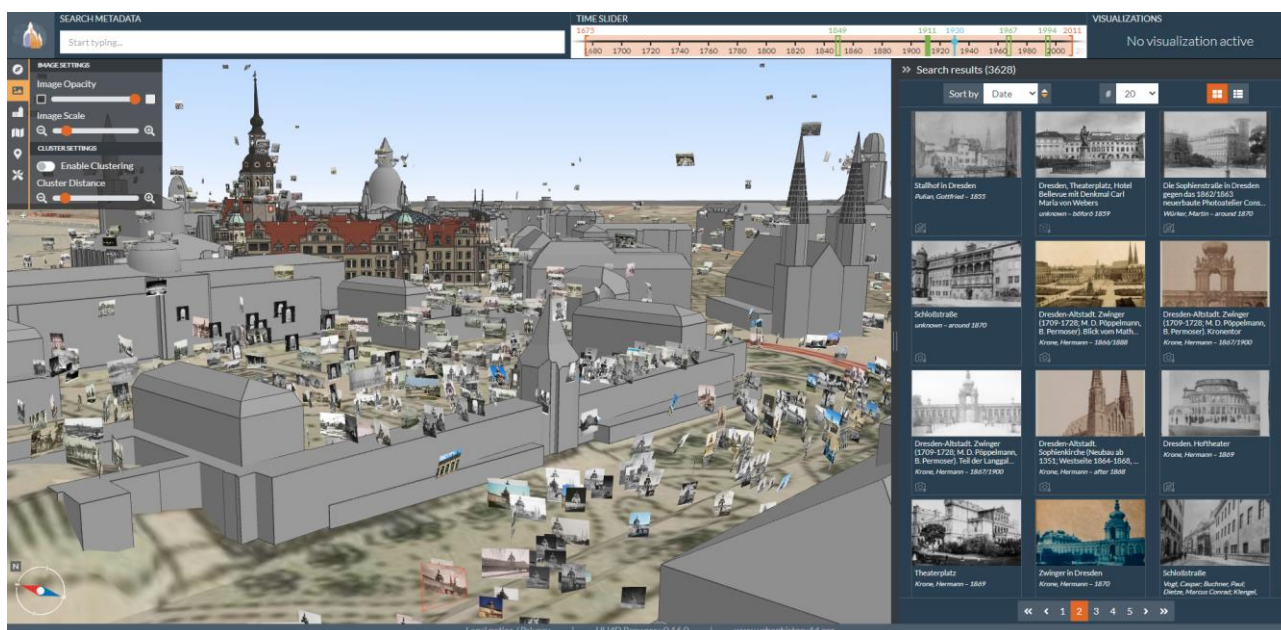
SEARCH METADATA

Start typing...

TIME SLIDER

1675 1849 1911 1930 1967 1994 2011

1680 1700 1720 1740 1760 1780 1800 1820 1840 1860 1880 1900 1920 1940 1960 1980 2000

VISUALIZATIONS

No visualization active

IMAGE SETTINGS

Image Opacity

Image Scale

CLUSTER SETTINGS

Enable Clustering

Cluster Distance

» Search results (3628)

Sort by Date

# 20

Stallhof in Dresden
Pulian, Gottfried – 1855

Dresden, Theaterplatz, Hotel Bellevue mit Denkmal Carl Maria von Webers
unknown – before 1859

Die Sophienstraße in Dresden gegen das 1862/1863 neuerbaute Photoatelier Cons...
Würker, Martin – around 1870

Schloßstraße
unknown – around 1870

Dresden-Altstadt. Zwinger (1709-1728; M. D. Pöppelmann, B. Permoser). Blick vom Math...
Krone, Hermann – 1866/1888

Dresden-Altstadt. Zwinger (1709-1728; M. D. Pöppelmann, B. Permoser). Kronentor
Krone, Hermann – 1867/1900

Dresden-Altstadt. Zwinger (1709-1728; M. D. Pöppelmann, B. Permoser). Teil der Langgal...
Krone, Hermann – 1867/1900

Dresden-Altstadt. Sophienkirche (Neubau ab 1351; Westseite 1864-1868, ...
Krone, Hermann – after 1868

Dresden. Hoftheater
Krone, Hermann – 1869

Theaterplatz
Krone, Hermann – 1869

Zwinger in Dresden
Krone, Hermann – 1870

Schloßstraße
Vogt, Caspar; Buchner, Paul; Dietze, Marcus Conrad; Klengel,

« ‹ 1 2 3 4 5 › »

N